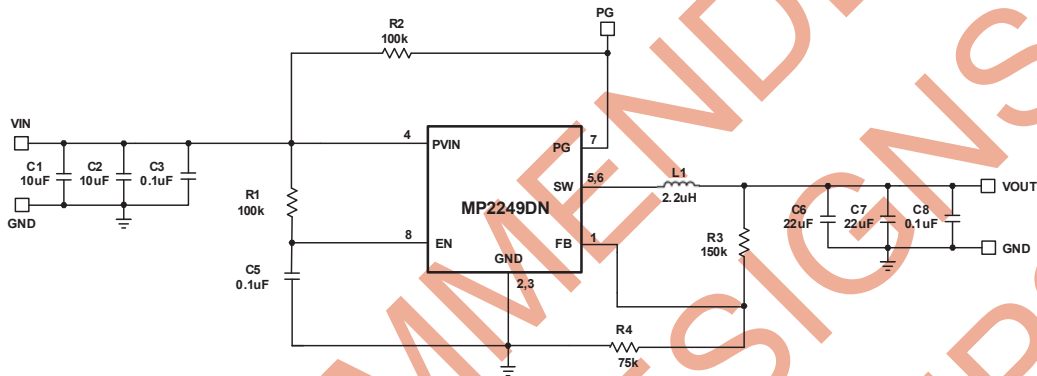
R2
100k

PG

VIN

C1
10uF

C2
10uF

C3
0.1uF

GND

4
PVIN

7
PG

SW

5,6

L1
2.2uH

VOUT

R1
100k

MP2249DN

C6
22uF

C7
22uF

C8
0.1uF

GND

8
EN

FB

1

R3
150k

GND

C5
0.1uF

2,3

R4
75k

NOT RECOMMENDED FOR NEW DESIGNS